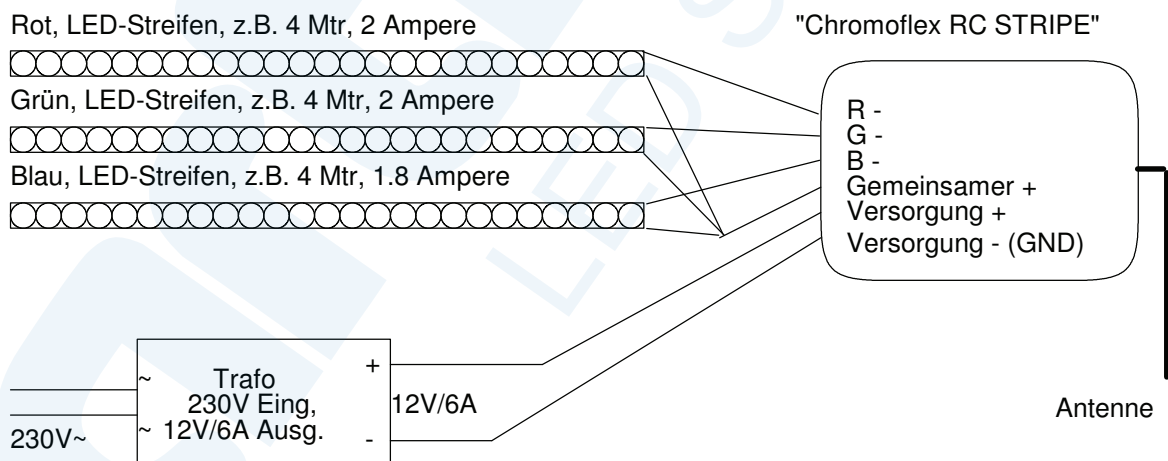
Rot, LED-Streifen, z.B. 4 Mtr, 2 Ampere

"Chromoflex RC STRIPE"

Grün, LED-Streifen, z.B. 4 Mtr, 2 Ampere

Blau, LED-Streifen, z.B. 4 Mtr, 1.8 Ampere

R -
G -
B -
Gemeinsamer +
Versorgung +
Versorgung - (GND)

~
~
Trafo
230V Eing,
12V/6A Ausg.
+
-
12V/6A

230V~

Antenne